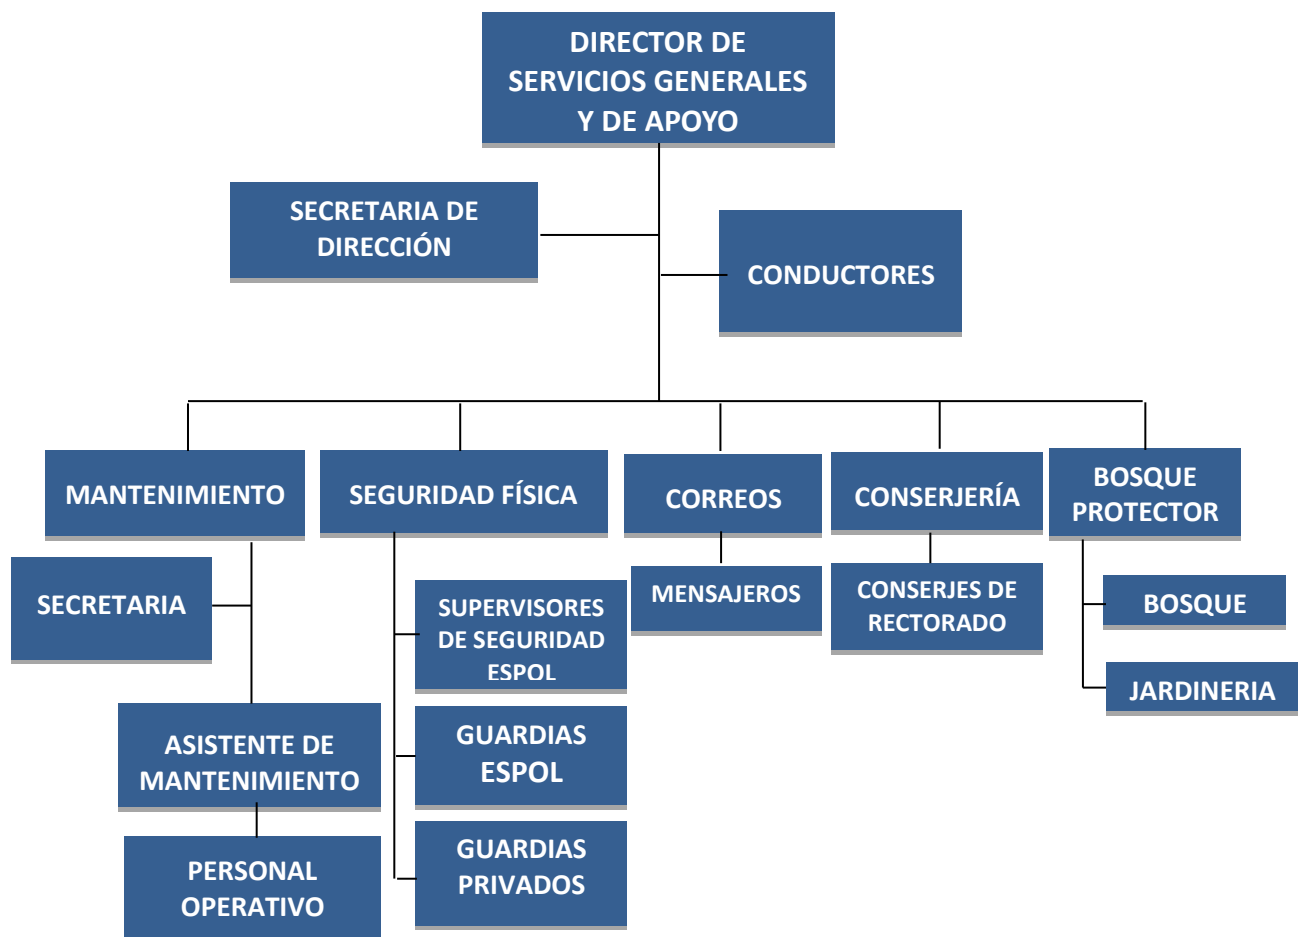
DIRECTOR DE SERVICIOS GENERALES Y DE APOYO

SECRETARIA DE DIRECCIÓN

CONDUCTORES

MANTENIMIENTO

SECRETARIA

ASISTENTE DE MANTENIMIENTO

PERSONAL OPERATIVO

SEGURIDAD FÍSICA

SUPERVISORES DE SEGURIDAD ESPOL

GUARDIAS ESPOL

GUARDIAS PRIVADOS

CORREOS

MENSAJEROS

CONSERJERÍA

CONSERJES DE RECTORADO

BOSQUE PROTECTOR

BOSQUE

JARDINERIA